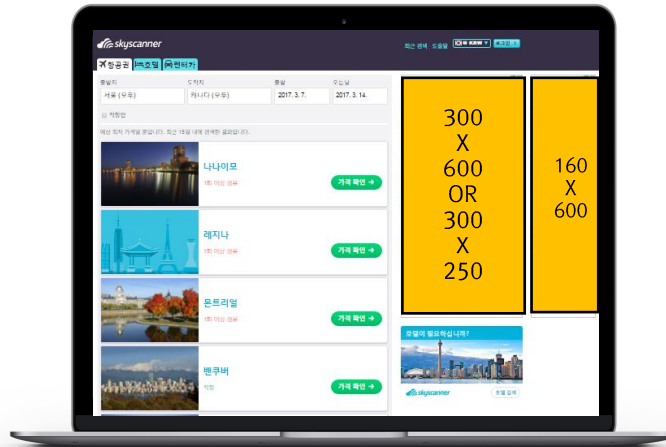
skyscanner

최근 검색 도움말 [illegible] 로그인

항공권 호텔 렌터카

출발지 도착지 출발 오는 날

서울 (모두) 캐나다 (모두) 2017. 3. 7. 2017. 3. 14.

직항만

예상 최저 가격을 찾았습니다. 최근 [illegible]일 내에 검색된 결과입니다.

나나이모
1회 이상 경유
가격 확인 →

레지나
1회 이상 경유
가격 확인 →

몬트리얼
1회 이상 경유
가격 확인 →

밴쿠버
직항
가격 확인 →

300
X
600
OR
300
X
250

160
X
600

호텔이 필요하십니까?

skyscanner
호텔 검색